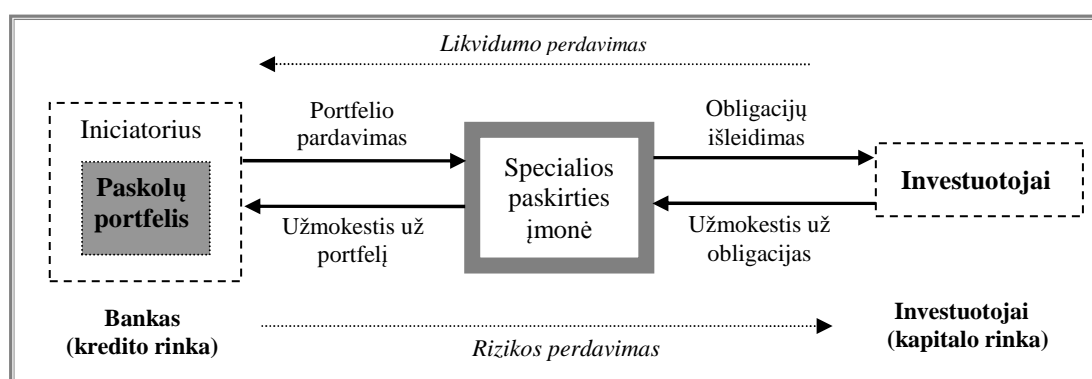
Likvidumo perdavimas

Iniciatorius

Paskolų portfelis

Portfelio pardavimas

Užmokestis už portfelį

Specialios paskirties įmonė

Obligacijų išleidimas

Užmokestis už obligacijas

Investuotojai

Bankas (kredito rinka)

Rizikos perdavimas

Investuotojai (kapitalo rinka)